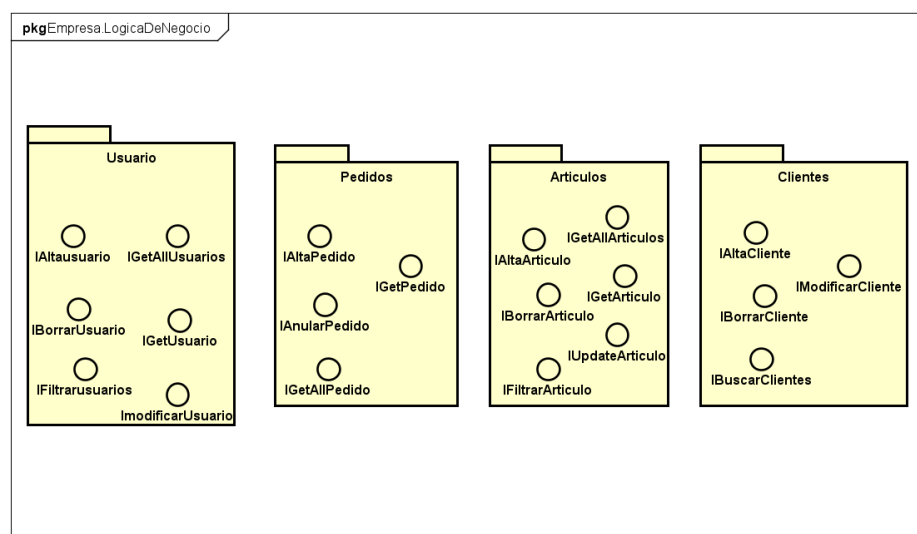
pkgEmpresa.LogicaDeNegocio

Usuario

IAltausuario
IGetAllUsuarios
IBorrarUsuario
IGetUsuario
IFiltrarusuarios
ImodificarUsuario

Pedidos

IAltaPedido
IGetPedido
IAnularPedido
IGetAllPedido

Articulos

IGetAllArticulos
IAltaArticulo
IGetArticulo
IBorrarArticulo
IUpdateArticulo
IFiltrarArticulo

Clientes

IAltaCliente
IModificarCliente
IBorrarCliente
IBuscarClientes